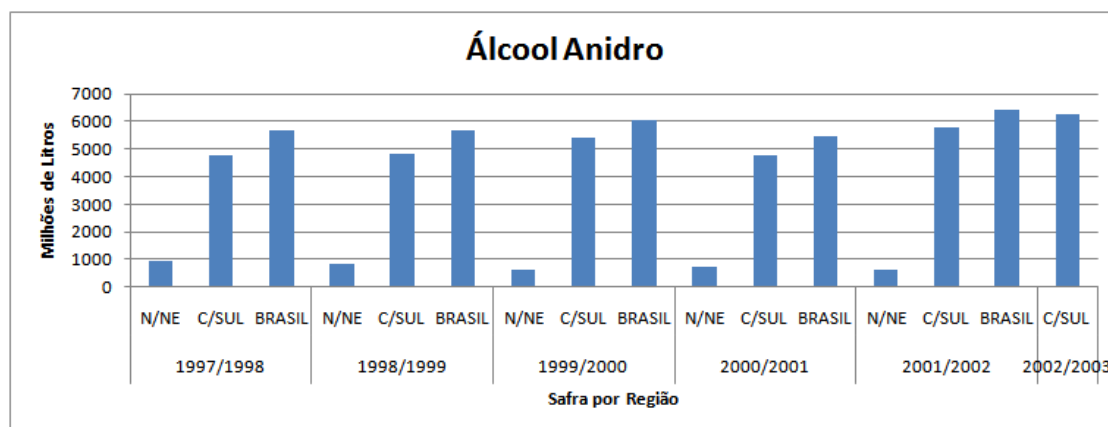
Álcool Anidro

Milhões de Litros

7000
6000
5000
4000
3000
2000
1000
0

N/NE C/SUL BRASIL N/NE C/SUL BRASIL N/NE C/SUL BRASIL N/NE C/SUL BRASIL N/NE C/SUL BRASIL C/SUL

1997/1998 1998/1999 1999/2000 2000/2001 2001/2002 2002/2003

Safra por Região